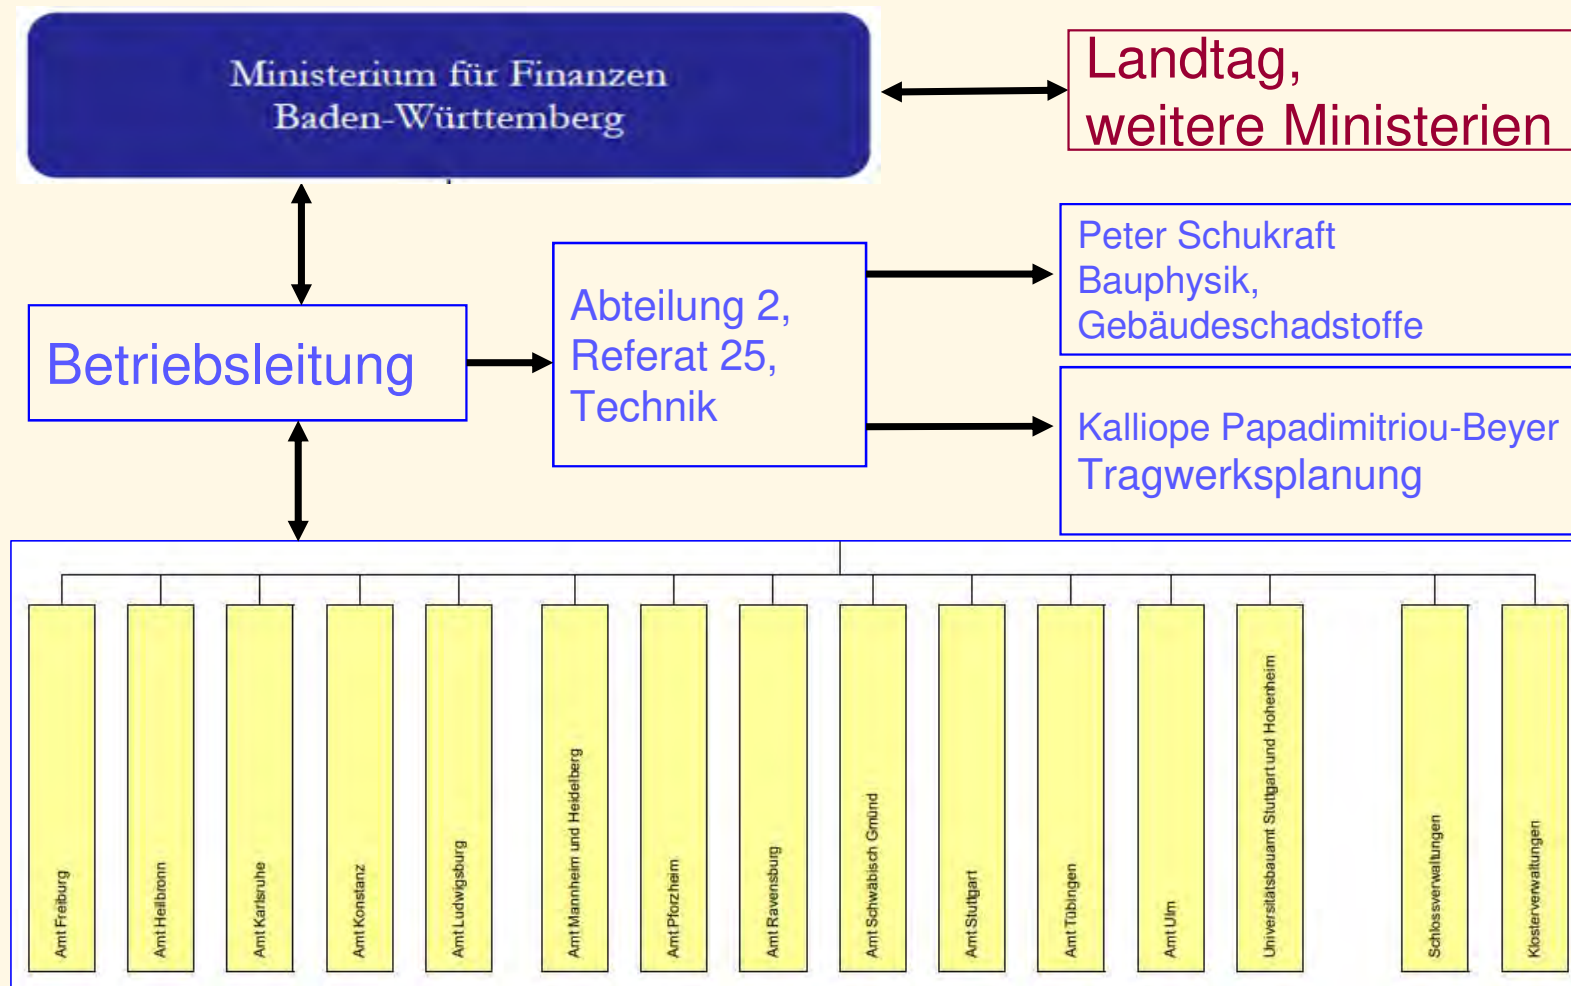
Ministerium für Finanzen
Baden-Württemberg

Landtag,
weitere Ministerien

Betriebsleitung

Abteilung 2,
Referat 25,
Technik

Peter Schukraft
Bauphysik,
Gebäudeschadstoffe

Kalliope Papadimitriou-Beyer
Tragwerksplanung

Amt Freiburg

Amt Heilbronn

Amt Karlsruhe

Amt Konstanz

Amt Ludwigsburg

Amt Mannheim und Heidelberg

Amt Pforzheim

Amt Ravensburg

Amt Schwäbisch Gmünd

Amt Stuttgart

Amt Tübingen

Amt Ulm

Universitätsbauamt Stuttgart und Hohenheim

Schlossverwaltungen

Klosterverwaltungen